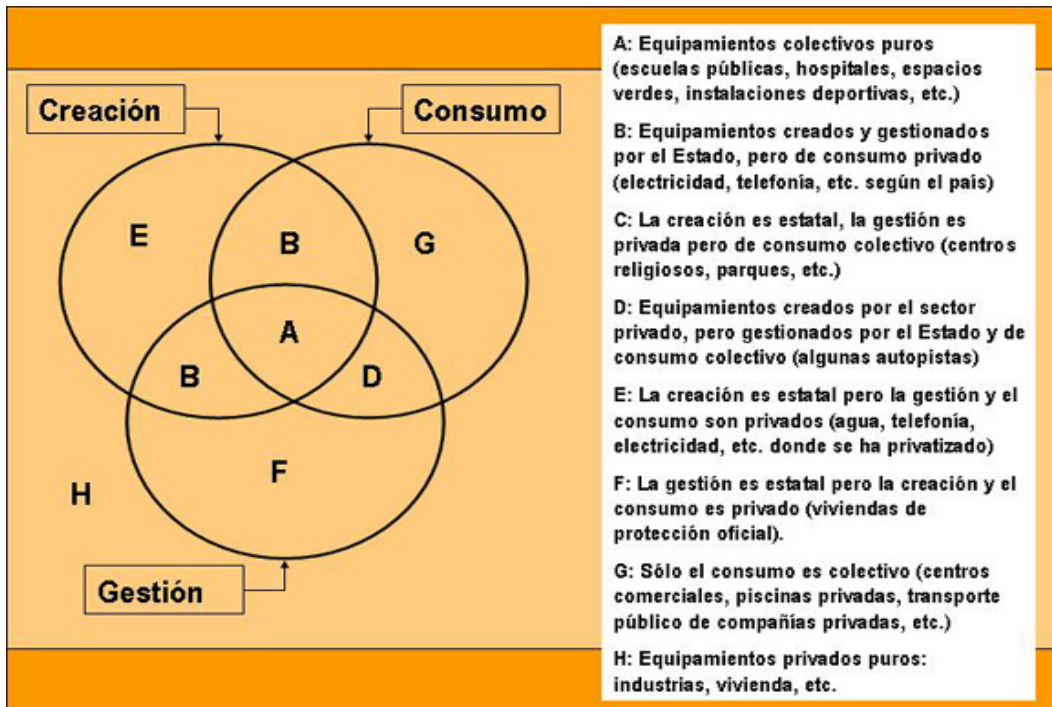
Creación

Consumo

E

B

G

A

B

D

F

H

Gestión

A: Equipamientos colectivos puros (escuelas públicas, hospitales, espacios verdes, instalaciones deportivas, etc.)

B: Equipamientos creados y gestionados por el Estado, pero de consumo privado (electricidad, telefonía, etc. según el país)

C: La creación es estatal, la gestión es privada pero de consumo colectivo (centros religiosos, parques, etc.)

D: Equipamientos creados por el sector privado, pero gestionados por el Estado y de consumo colectivo (algunas autopistas)

E: La creación es estatal pero la gestión y el consumo son privados (agua, telefonía, electricidad, etc. donde se ha privatizado)

F: La gestión es estatal pero la creación y el consumo es privado (viviendas de protección oficial).

G: Sólo el consumo es colectivo (centros comerciales, piscinas privadas, transporte público de compañías privadas, etc.)

H: Equipamientos privados puros: industrias, vivienda, etc.